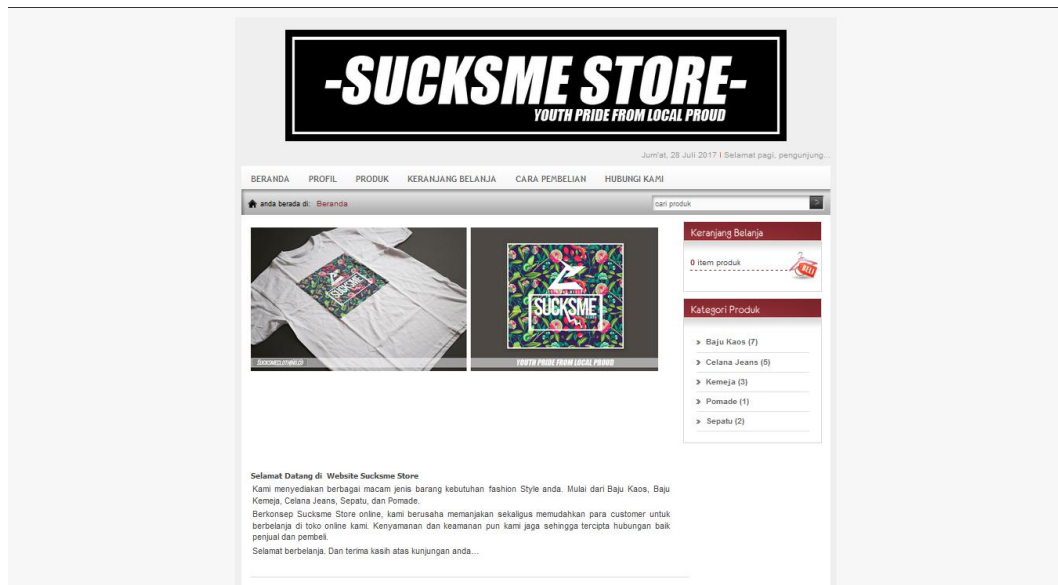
-SUCKSME STORE-
YOUTH PRIDE FROM LOCAL PROUD

Jum'at, 28 Juli 2017 | Selamat pagi, pengunjung...

BERANDA PROFIL PRODUK KERANJANG BELANJA CARA PEMBELIAN HUBUNGI KAMI

anda berada di: Beranda

cari produk

SUCKSME

SUCKSMECLOTHING.ID

YOUTH PRIDE FROM LOCAL PROUD

Keranjang Belanja

0 item produk

BELI

Kategori Produk

» Baju Kaos (7)
» Celana Jeans (5)
» Kemeja (3)
» Pomade (1)
» Sepatu (2)

Selamat Datang di Website Sucksme Store

Kami menyediakan berbagai macam jenis barang kebutuhan fashion Style anda. Mulai dari Baju Kaos, Baju Kemeja, Celana Jeans, Sepatu, dan Pomade.

Berkonsep Sucksme Store online, kami berusaha memanjakan sekaligus memudahkan para customer untuk berbelanja di toko online kami. Kenyamanan dan keamanan pun kami jaga sehingga tercipta hubungan baik penjual dan pembeli.

Selamat berbelanja. Dan terima kasih atas kunjungan anda...